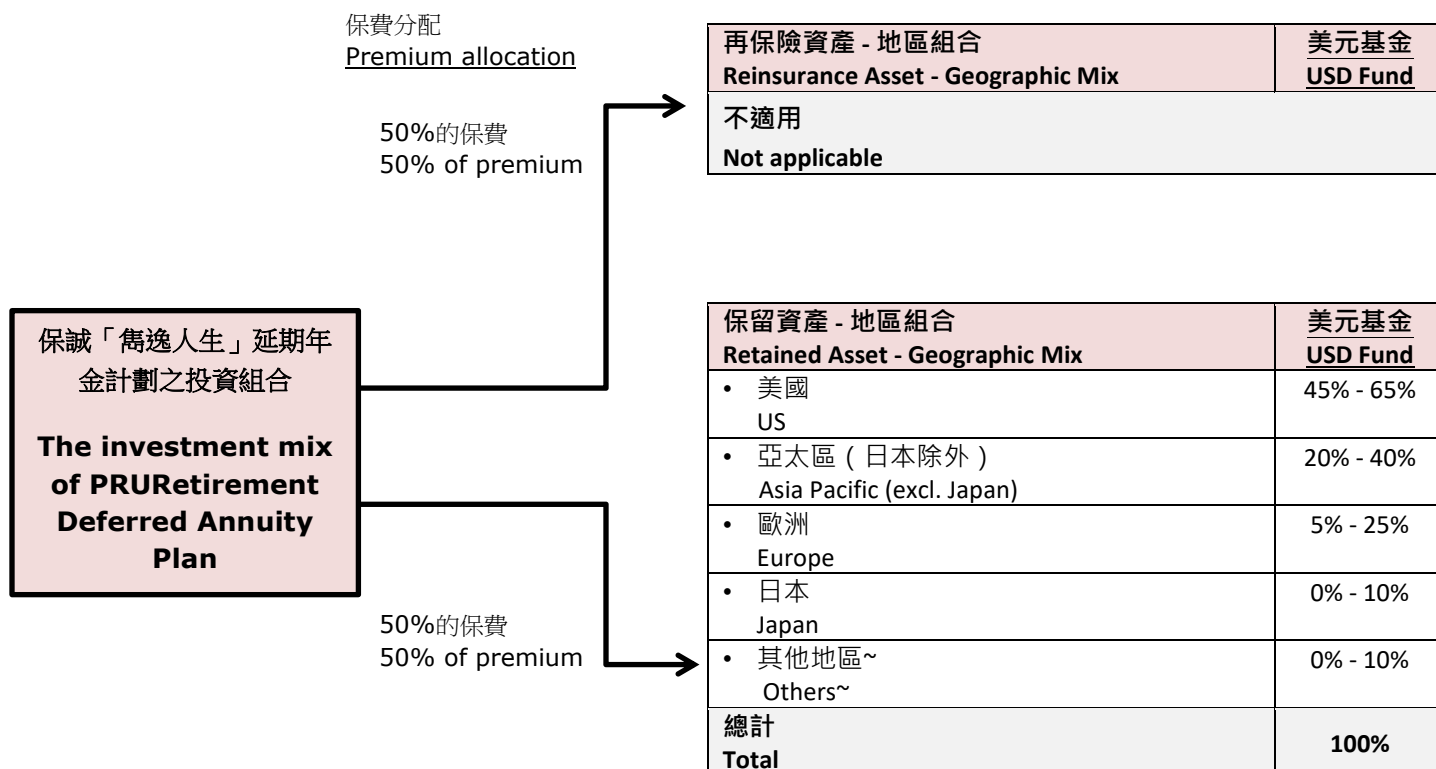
保費分配
Premium allocation

50%的保費
50% of premium

| 再保險資產 - 地區組合<br>Reinsurance Asset - Geographic Mix | 美元基金<br>USD Fund |
|---|---|
| 不適用<br>Not applicable | |

保誠「雋逸人生」延期年金計劃之投資組合

The investment mix of PRURetirement Deferred Annuity Plan

50%的保費
50% of premium

| 保留資產 - 地區組合<br>Retained Asset - Geographic Mix | 美元基金<br>USD Fund |
|---|---|
| • 美國<br>US | 45% - 65% |
| • 亞太區（日本除外）<br>Asia Pacific (excl. Japan) | 20% - 40% |
| • 歐洲<br>Europe | 5% - 25% |
| • 日本<br>Japan | 0% - 10% |
| • 其他地區~<br>Others~ | 0% - 10% |
| 總計<br>Total | 100% |